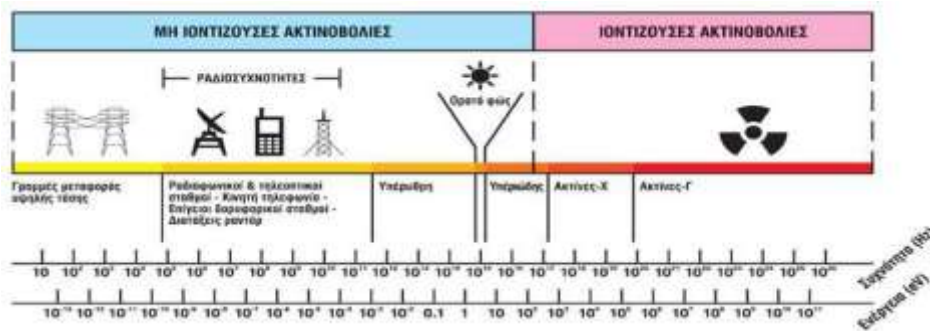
ΜΗ ΙΟΝΤΙΖΟΥΣΕΣ ΑΚΤΙΝΟΒΟΛΙΕΣ

ΙΟΝΤΙΖΟΥΣΕΣ ΑΚΤΙΝΟΒΟΛΙΕΣ

ΡΑΔΙΟΣΥΧΝΟΤΗΤΕΣ

Ορατό φώς

Γραμμές μεταφοράς υψηλής τάσης

Ραδιοφωνικοί & τηλεοπτικοί σταθμοί - Κινητή τηλεφωνία - Επίγειοι δορυφορικοί σταθμοί - Διατάξεις ραντάρ

Υπέρυθρη

Υπεριώδης

Ακτίνες-Χ

Ακτίνες-Γ

10 $10^2$ $10^3$ $10^4$ $10^5$ $10^6$ $10^7$ $10^8$ $10^9$ $10^{10}$ $10^{11}$ $10^{12}$ $10^{13}$ $10^{14}$ $10^{15}$ $10^{16}$ $10^{17}$ $10^{18}$ $10^{19}$ $10^{20}$ $10^{21}$ $10^{22}$ $10^{23}$ $10^{24}$ $10^{25}$ $10^{26}$

Συχνότητα (Hz)

$10^{-13}$ $10^{-12}$ $10^{-11}$ $10^{-10}$ $10^{-9}$ $10^{-8}$ $10^{-7}$ $10^{-6}$ $10^{-5}$ $10^{-4}$ $10^{-3}$ $10^{-2}$ 0.1 1 10 $10^2$ $10^3$ $10^4$ $10^5$ $10^6$ $10^7$ $10^8$ $10^9$ $10^{10}$ $10^{11}$

Ενέργεια (eV)